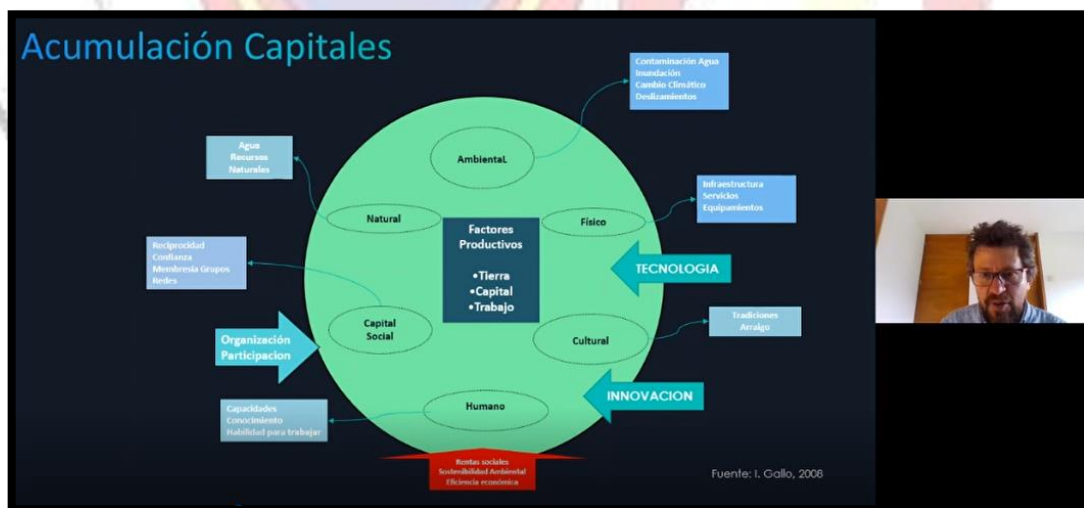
Acumulación Capitales

Contaminación Agua
Inundación
Cambio Climático
Deslizamientos

Agua
Recursos
Naturales

AmbientaL

Infraestructura
Servicios
Equipamientos

Natural

Factores
Productivos

•Tierra
•Capital
•Trabajo

Físico

Reciprocidad
Confianza
Membresia Grupos
Redes

TECNOLOGIA

Capital
Social

Cultural

Tradiciones
Arraigo

Organización
Participacion

INNOVACION

Humano

Capacidades
Conocimiento
Habilidad para trabajar

Rentas sociales
Sostenibilidad Ambiental
Eficiencia económica

Fuente: I. Gallo, 2006